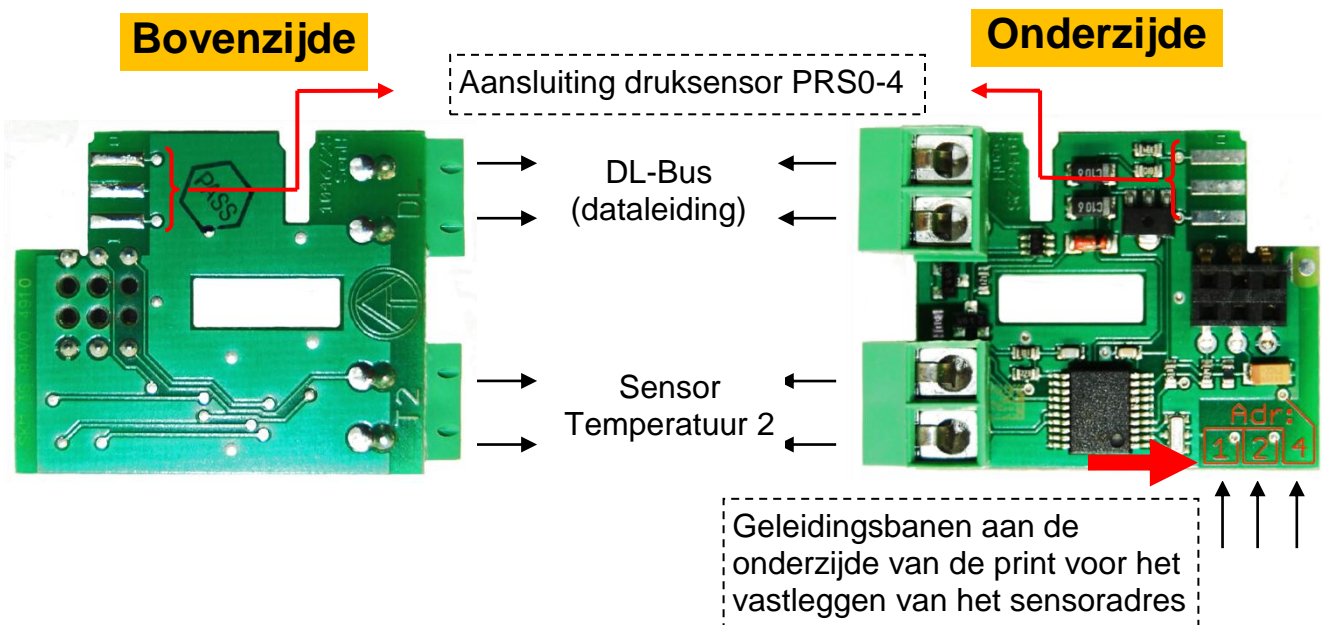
Bovenzijde

Onderzijde

Aansluiting druksensor PRS0-4

PRSS

DL

T2

DL-Bus (dataleiding)

Sensor Temperatuur 2

Adr:

1 2 4

Geleidingsbanen aan de onderzijde van de print voor het vastleggen van het sensoradres